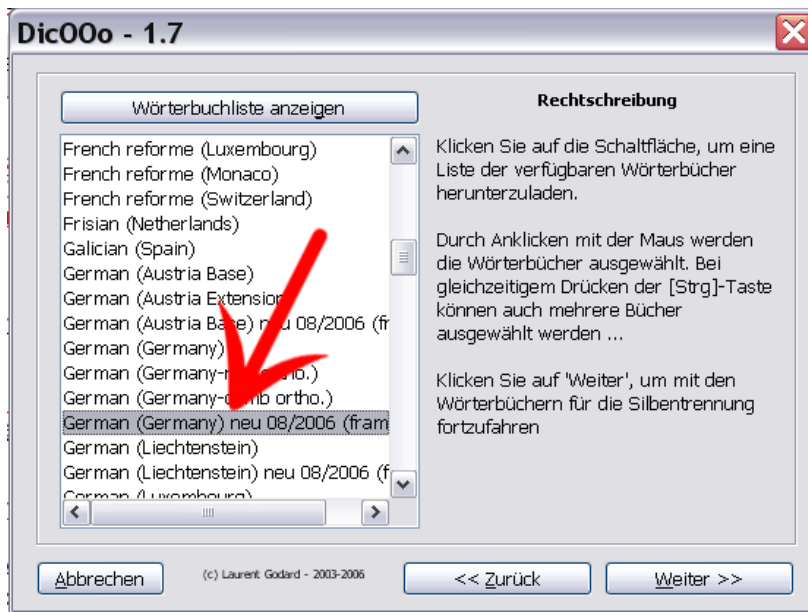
DicOOo - 1.7

Wörterbuchliste anzeigen

French reforme (Luxembourg)
French reforme (Monaco)
French reforme (Switzerland)
Frisian (Netherlands)
Galician (Spain)
German (Austria Base)
German (Austria Extension
German (Austria Base) neu 08/2006 (fr
German (Germany)
German (Germany-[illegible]rtho.)
German (Germany-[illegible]b ortho.)
German (Germany) neu 08/2006 (fram
German (Liechtenstein)
German (Liechtenstein) neu 08/2006 (f
German (Luxembourg)

Rechtschreibung

Klicken Sie auf die Schaltfläche, um eine Liste der verfügbaren Wörterbücher herunterzuladen.

Durch Anklicken mit der Maus werden die Wörterbücher ausgewählt. Bei gleichzeitigem Drücken der [Strg]-Taste können auch mehrere Bücher ausgewählt werden ...

Klicken Sie auf 'Weiter', um mit den Wörterbüchern für die Silbentrennung fortzufahren

Abbrechen

(c) Laurent Godard - 2003-2006

<< Zurück

Weiter >>